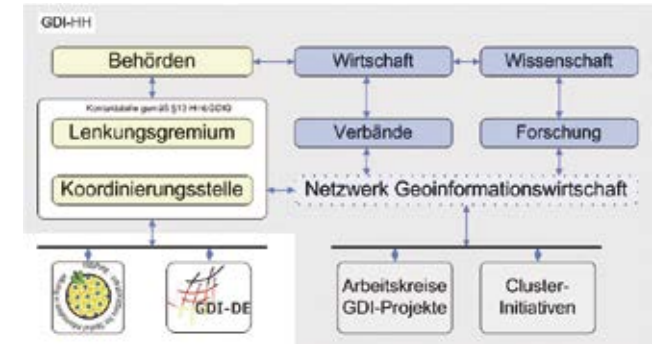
GDI-HH

Behörden

Wirtschaft

Wissenschaft

Kontaktstelle gemäß §13 HmbGDIG

Lenkungsgremium

Verbände

Forschung

Koordinierungsstelle

Netzwerk Geoinformationswirtschaft

GDI-DE

Arbeitskreise GDI-Projekte

Cluster-Initiativen